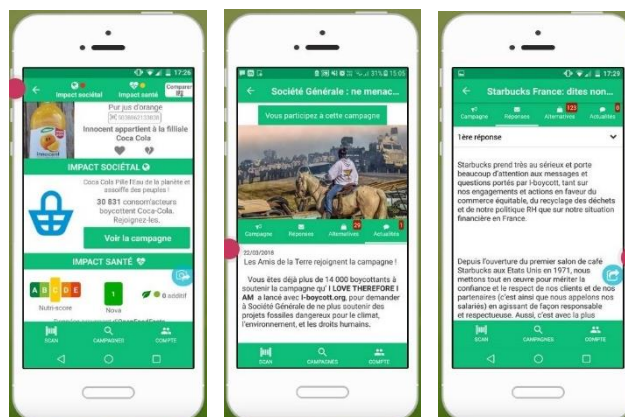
17:26

Impact sociétal Impact santé Comparer

Pur jus d'orange

3038684210036

Innocent appartient à la filiale Coca Cola

IMPACT SOCIÉTAL

Coca Cola Pille l'Eau de la planète et assoiffe des peuples !

30 831 consom'acteurs boycottent Coca-Cola. Rejoignez-les.

Voir la campagne

IMPACT SANTÉ

A B C D E

Nutri-score

1

Nova

0 additif

SCAN CAMPAGNES COMPTE

31% 15:05

Société Générale : ne menac...

Vous participez à cette campagne

Campagne Réponses Alternatives 29 Actualités 1

22/03/2018

Les Amis de la Terre rejoignent la campagne !

Vous êtes déjà plus de 14 000 boycottants à soutenir la campagne qu' I LOVE THEREFORE I AM a lancé avec I-boycott.org, pour demander à Société Générale de ne plus soutenir des projets fossiles dangereux pour le climat, l'environnement, et les droits humains.

SCAN CAMPAGNES COMPTE

17:26

Starbucks France: dites non...

Campagne Réponses 123 Alternatives Actualités 8

1ère réponse

Starbucks prend très au sérieux et porte beaucoup d'attention aux messages et questions portés par I-boycott, tant sur nos engagements et actions en faveur du commerce équitable, du recyclage des déchets et de notre politique RH que sur notre situation financière en France.

Depuis l'ouverture du premier salon de café Starbucks aux Etats Unis en 1971, nous mettons tout en oeuvre pour mériter la confiance et le respect de nos clients et de nos partenaires (c'est ainsi que nous appelons nos salariés) en agissant de façon responsable et respectueuse. Aussi, c'est avec la plus

SCAN CAMPAGNES COMPTE